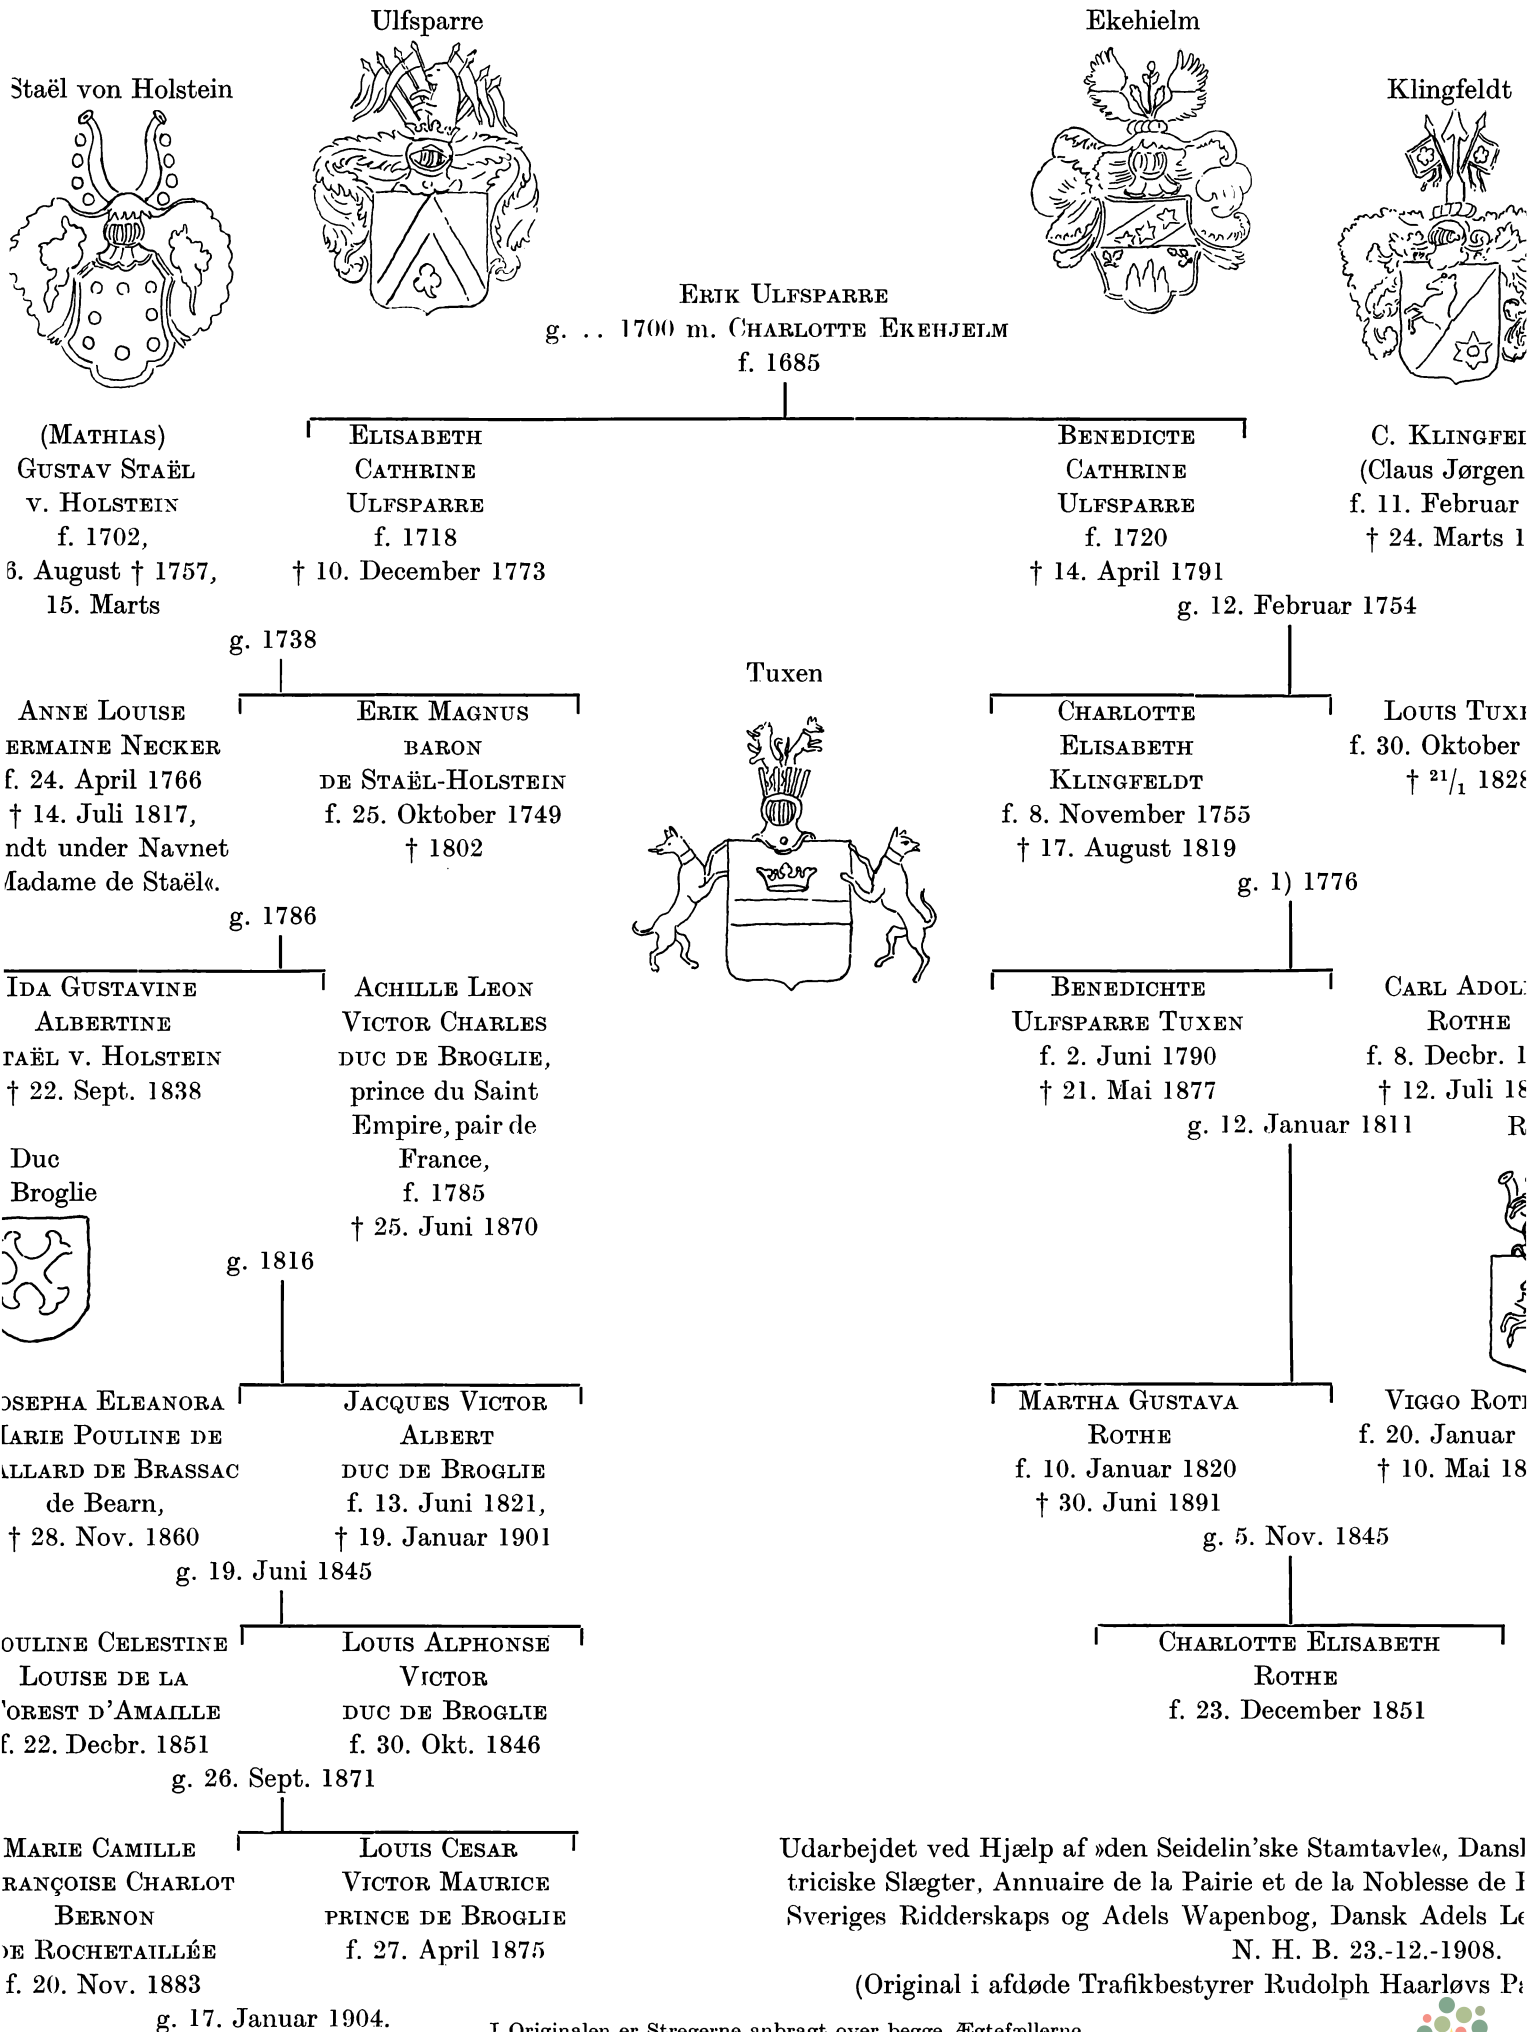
Ulfsparre

Ekehielm

Staël von Holstein

Klingfeldt

Erik Ulfsparre
g. .. 1700 m. Charlotte Ekehjelm
f. 1685

(Mathias)
Gustav Staël
v. Holstein
f. 1702,
6. August † 1757,
15. Marts

Elisabeth
Cathrine
Ulfsparre
f. 1718
† 10. December 1773

Benedicte
Cathrine
Ulfsparre
f. 1720
† 14. April 1791

C. Klingfe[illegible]
(Claus Jørgen
f. 11. Februar
† 24. Marts 1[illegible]

g. 12. Februar 1754

g. 1738

Tuxen

Anne Louise
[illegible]ermaine Necker
f. 24. April 1766
† 14. Juli 1817,
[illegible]ndt under Navnet
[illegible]adame de Staël«.

Erik Magnus
baron
de Staël-Holstein
f. 25. Oktober 1749
† 1802

Charlotte
Elisabeth
Klingfeldt
f. 8. November 1755
† 17. August 1819

Louis Tux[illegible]
f. 30. Oktober
† $^{21}/_{1}$ 182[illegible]

g. 1) 1776

g. 1786

Ida Gustavine
Albertine
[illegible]taël v. Holstein
† 22. Sept. 1838

Achille Leon
Victor Charles
duc de Broglie,
prince du Saint
Empire, pair de
France,
f. 1785
† 25. Juni 1870

Benedichte
Ulfsparre Tuxen
f. 2. Juni 1790
† 21. Mai 1877

Carl Adol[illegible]
Rothe
f. 8. Decbr. 1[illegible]
† 12. Juli 1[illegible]
R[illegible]

g. 12. Januar 1811

Duc
Broglie

g. 1816

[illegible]sepha Eleanora
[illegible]arie Pouline de
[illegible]llard de Brassac
de Bearn,
† 28. Nov. 1860

Jacques Victor
Albert
duc de Broglie
f. 13. Juni 1821,
† 19. Januar 1901

Martha Gustava
Rothe
f. 10. Januar 1820
† 30. Juni 1891

Viggo Rot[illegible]
f. 20. Januar
† 10. Mai 18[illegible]

g. 19. Juni 1845

g. 5. Nov. 1845

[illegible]ouline Celestine
Louise de la
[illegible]orest d'Amaille
f. 22. Decbr. 1851

Louis Alphonse
Victor
duc de Broglie
f. 30. Okt. 1846

Charlotte Elisabeth
Rothe
f. 23. December 1851

g. 26. Sept. 1871

Marie Camille
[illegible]rançoise Charlot
Bernon
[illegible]e Rochetaillée
f. 20. Nov. 1883

Louis Cesar
Victor Maurice
prince de Broglie
f. 27. April 1875

g. 17. Januar 1904.

Udarbejdet ved Hjælp af »den Seidelin'ske Stamtavle«, Dans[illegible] triciske Slægter, Annuaire de la Pairie et de la Noblesse de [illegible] Sveriges Ridderskaps og Adels Wapenbog, Dansk Adels L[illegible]
N. H. B. 23.-12.-1908.
(Original i afdøde Trafikbestyrer Rudolph Haarløvs P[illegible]

I Originalen er Stregerne anbragt over begge Ægtefællerne.